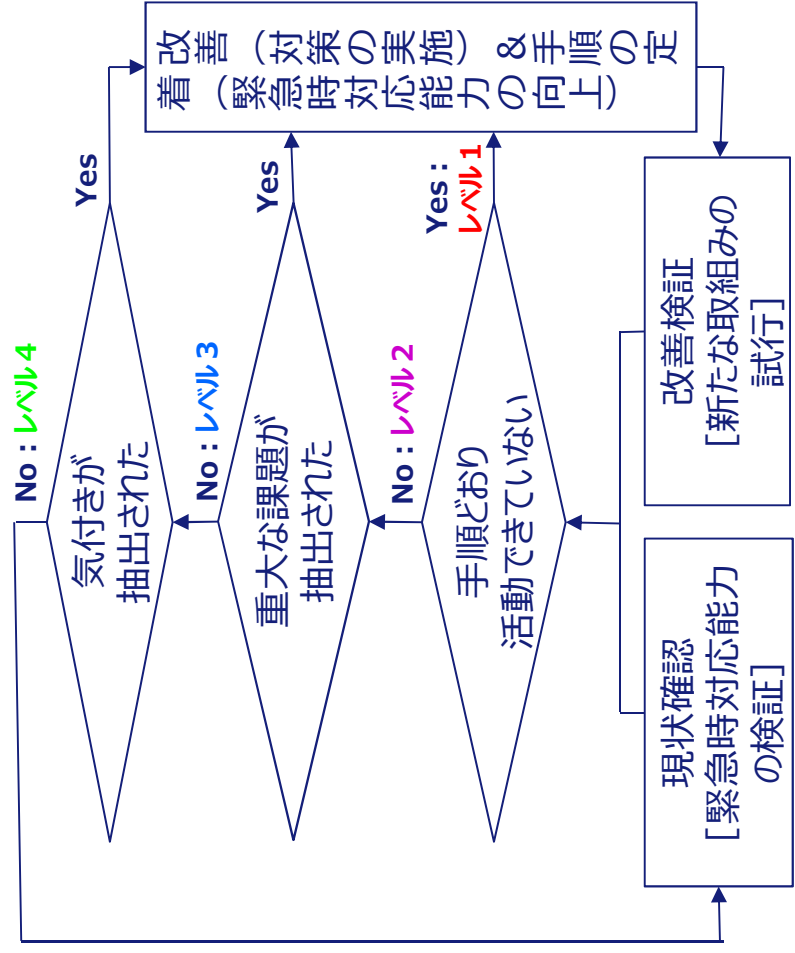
改善（対策の実施）＆手順の定着（緊急時対応能力の向上）

改善検証
［新たな取組みの試行］

現状確認
［緊急時対応能力の検証］

手順どおり活動できていない

Yes：レベル1

No：レベル2

重大な課題が抽出された

Yes

No：レベル3

気付きが抽出された

Yes

No：レベル4